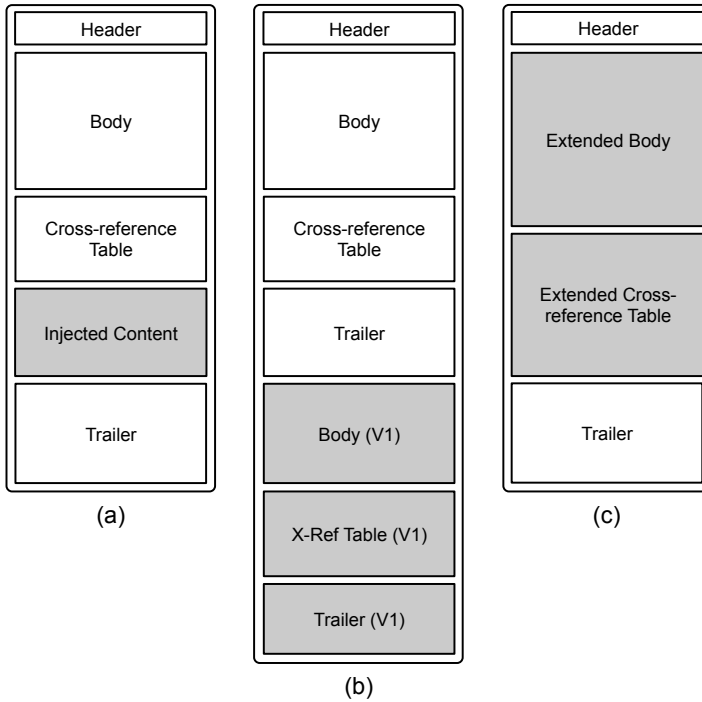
Header

Body

Cross-reference Table

Injected Content

Trailer

(a)

Header

Body

Cross-reference Table

Trailer

Body (V1)

X-Ref Table (V1)

Trailer (V1)

(b)

Header

Extended Body

Extended Cross-reference Table

Trailer

(c)